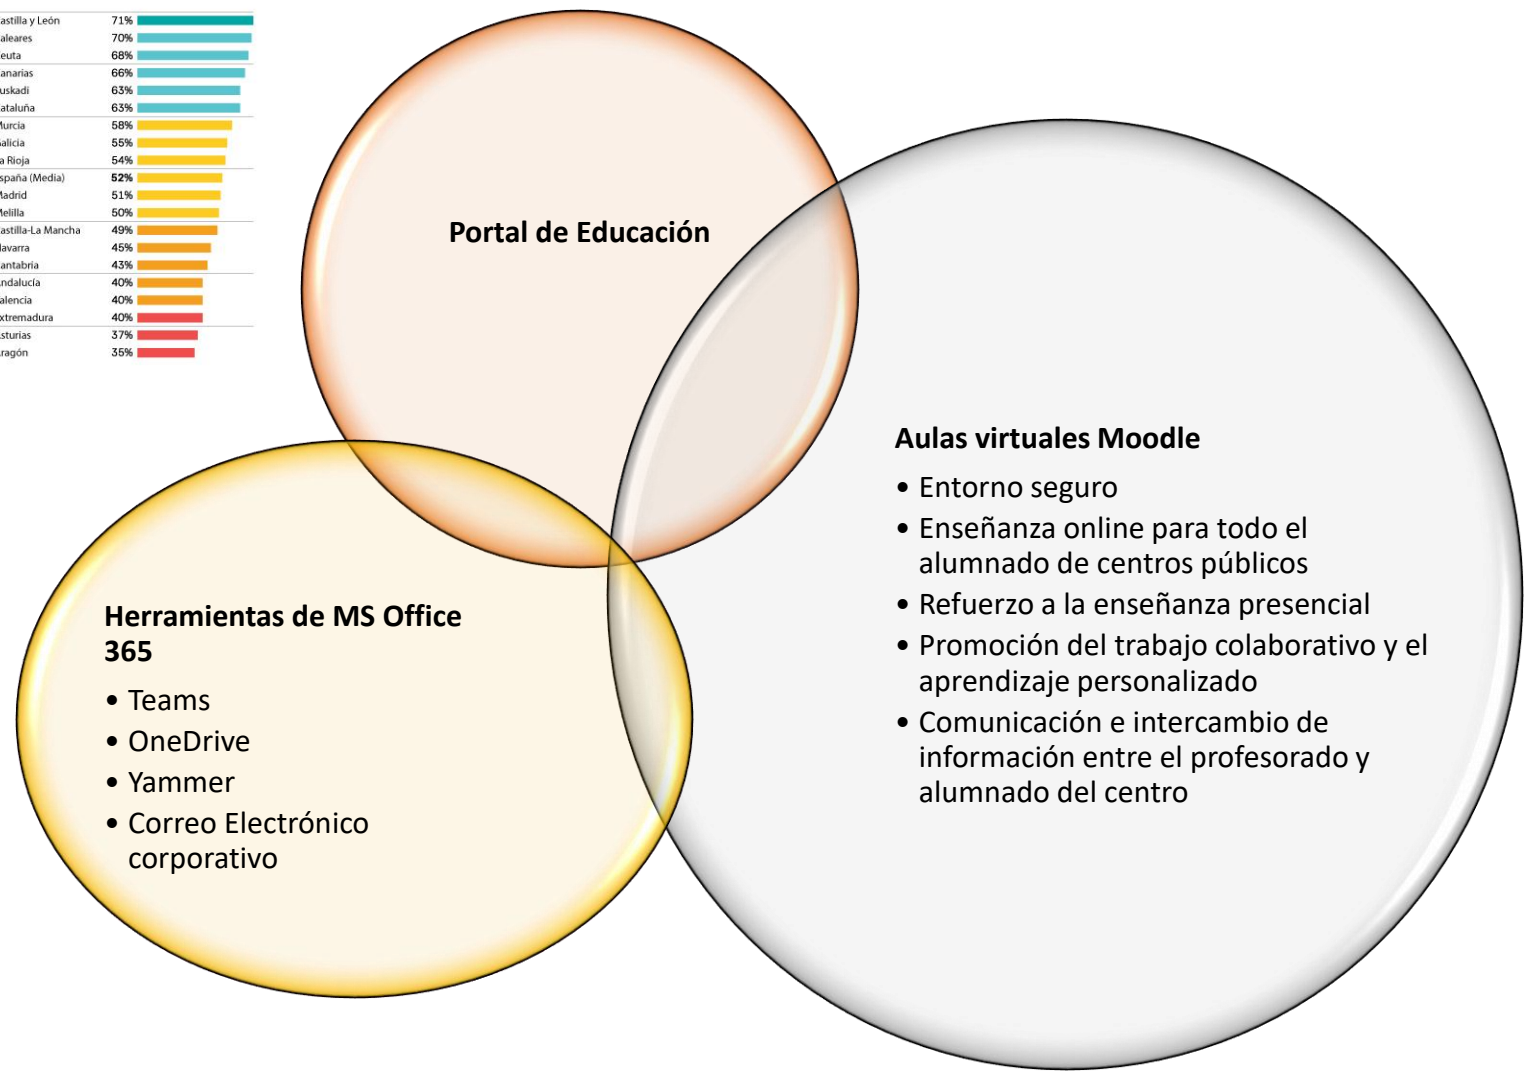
| | |
|---|---|
| astilla y León | 71% |
| aleares | 70% |
| euta | 68% |
| anarias | 66% |
| uskadi | 63% |
| ataluña | 63% |
| lurcia | 58% |
| alicia | 55% |
| a Rioja | 54% |
| spaña (Media) | 52% |
| ladrid | 51% |
| lelilla | 50% |
| astilla-La Mancha | 49% |
| lavarra | 45% |
| antabria | 43% |
| ndalucía | 40% |
| alencia | 40% |
| xtremadura | 40% |
| sturias | 37% |
| ragón | 35% |

Portal de Educación

Aulas virtuales Moodle
• Entorno seguro
• Enseñanza online para todo el alumnado de centros públicos
• Refuerzo a la enseñanza presencial
• Promoción del trabajo colaborativo y el aprendizaje personalizado
• Comunicación e intercambio de información entre el profesorado y alumnado del centro

Herramientas de MS Office 365
• Teams
• OneDrive
• Yammer
• Correo Electrónico corporativo